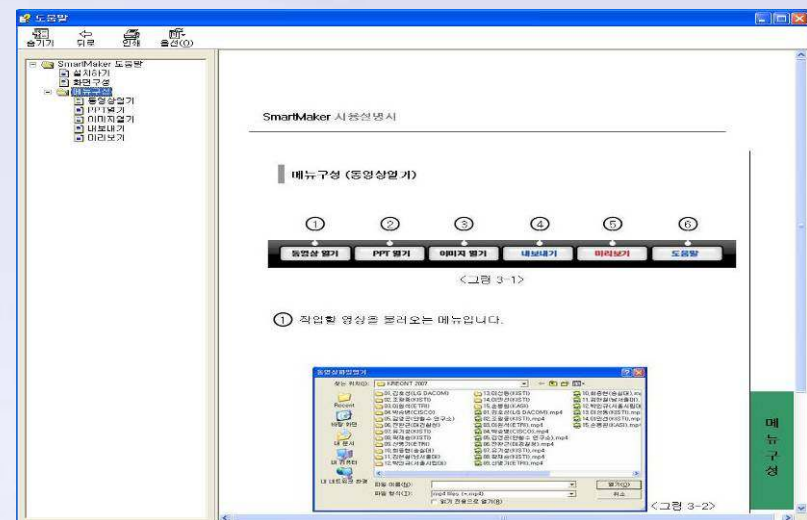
도움말

숨기기 뒤로 인쇄 옵션(O)

SmartMaker 도움말
설치하기
화면구성
메뉴구성
동영상열기
PPT열기
이미지열기
내보내기
미리보기

SmartMaker 사용설명서

메뉴구성 (동영상열기)

① ② ③ ④ ⑤ ⑥

동영상 열기 | PPT 열기 | 이미지 열기 | 내보내기 | 미리보기 | 도움말

<그림 3-1>

① 작업할 영상을 불러오는 메뉴입니다.

동영상파일열기

찾는 위치(I): KREONT 2007

Recent
바탕 화면
내 문서
내 컴퓨터
내 네트워크 환경

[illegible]

파일 이름(N):
파일 형식(T): mp4 files (*.mp4)
읽기 전용으로 열기(R)
열기(O)
취소

<그림 3-2>

메뉴구성